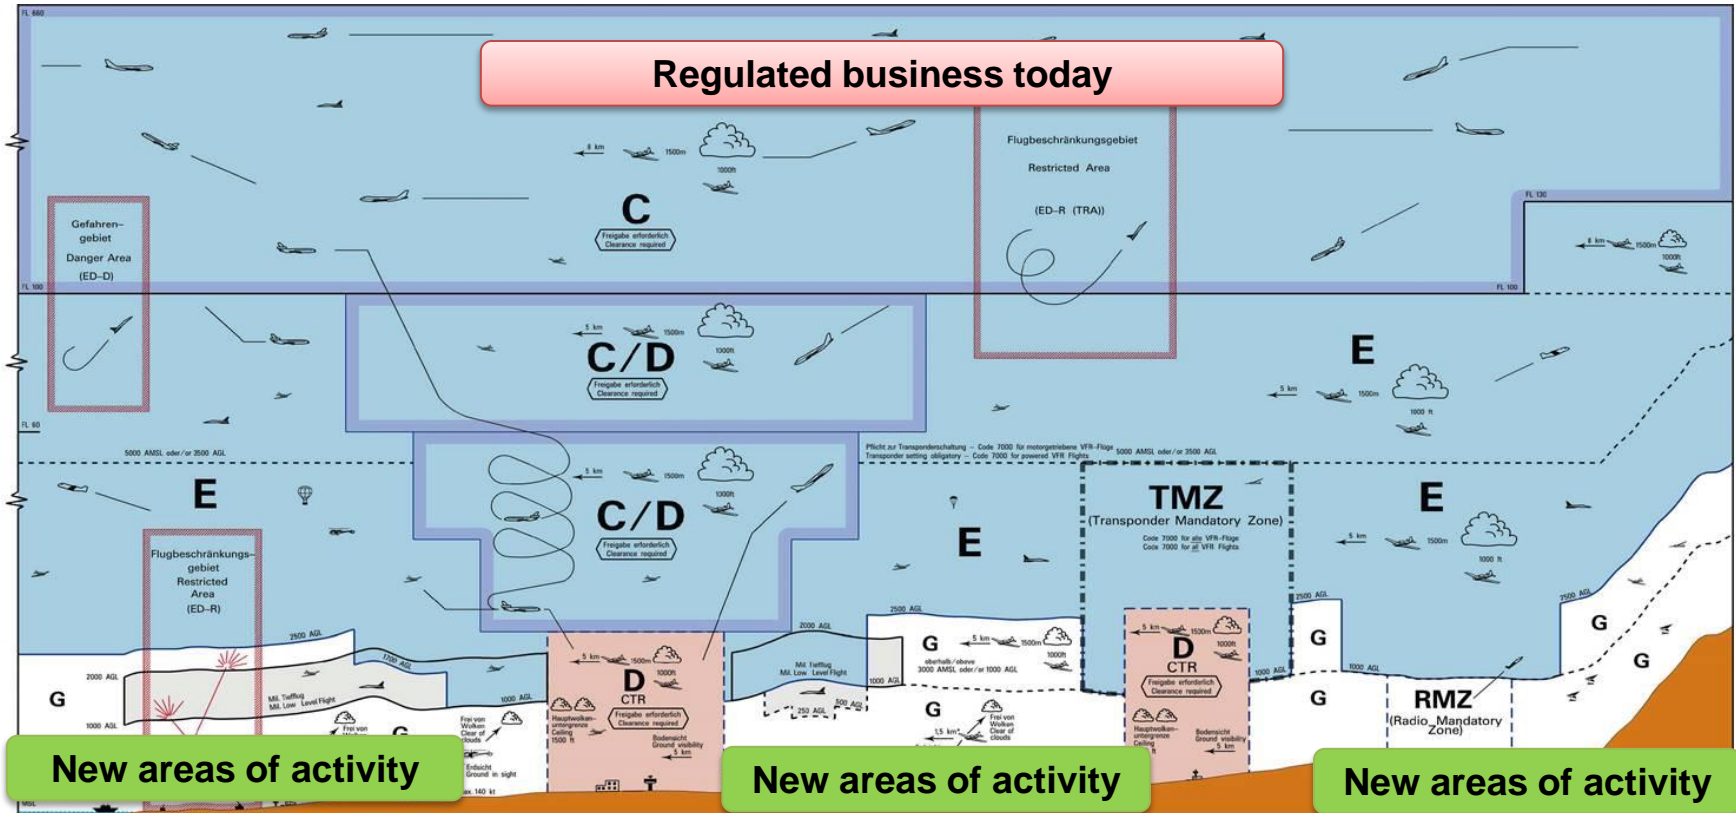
FL 660

Regulated business today

Flugbeschränkungsgebiet
Restricted Area
(ED-R (TRA))

8 km 1500m 1000ft

C
Freigabe erforderlich
Clearance required

Gefahrengebiet
Danger Area
(ED-D)

FL 130

8 km 1500m 1000ft

FL 100

FL 100

5 km 1500m 1000ft

C/D
Freigabe erforderlich
Clearance required

E

5 km 1500m 1000 ft

FL 60

5000 AMSL oder/or 3500 AGL

Pflicht zur Transponderschaltung – Code 7000 für motorgetriebene VFR-Flüge
Transponder setting obligatory – Code 7000 for powered VFR Flights

5000 AMSL oder/or 3500 AGL

5 km 1500m 1000ft

C/D
Freigabe erforderlich
Clearance required

E

E

TMZ
(Transponder Mandatory Zone)
Code 7000 für alle VFR-Flüge
Code 7000 for all VFR Flights

E

5 km 1500m 1000 ft

Flugbeschränkungsgebiet
Restricted Area
(ED-R)

2500 AGL

1700 AGL

2000 AGL

G

1000 AGL

Mil. Tiefflug
Mil. Low Level Flight

1000 AGL

5 km 1500m 1000ft

D
CTR
Freigabe erforderlich
Clearance required

Hauptwolkenuntergrenze
Ceiling
1500 ft

Bodensicht
Ground visibility
5 km

2000 AGL

Mil. Tiefflug
Mil. Low Level Flight

1000 AGL

500 AGL

250 AGL

2500 AGL

G

5 km 1500m 1000ft

oberhalb/above
3000 AMSL oder/or 1000 AGL

G

1.5 km

Frei von Wolken
Clear of clouds

5 km 1500m 1000ft

D
CTR
Freigabe erforderlich
Clearance required

Hauptwolkenuntergrenze
Ceiling

Bodensicht
Ground visibility
5 km

1000 AGL

2500 AGL

G

1000 AGL

G

RMZ
(Radio Mandatory Zone)

2500 AGL

G

G

Frei von Wolken
Clear of clouds

Erdsicht
Ground in sight

ex. 140 kt

MSL

New areas of activity

New areas of activity

New areas of activity